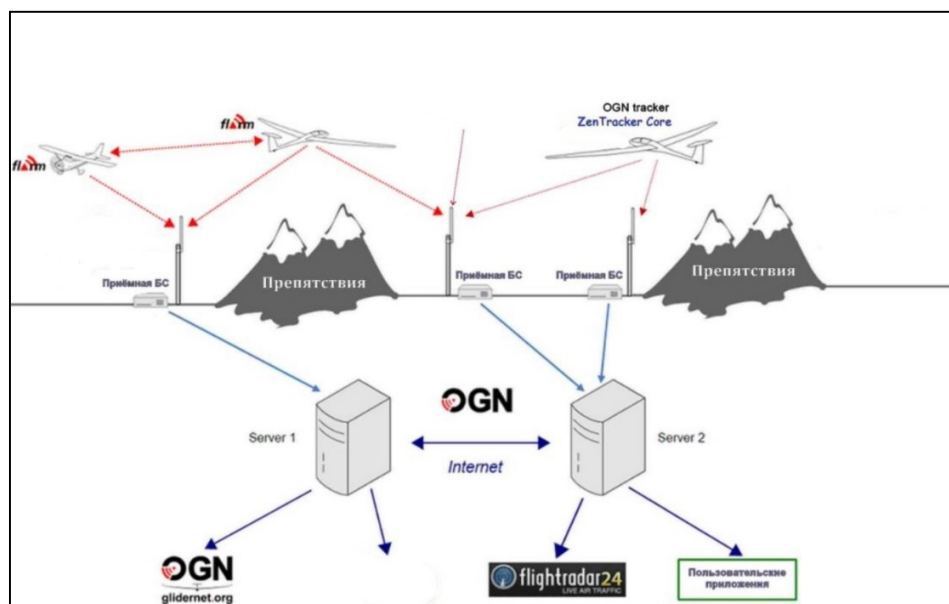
flarm

flarm

OGN tracker
ZenTracker Core

Приёмная БС

Препятствия

Приёмная БС

Приёмная БС

Препятствия

OGN

Server 1

Internet

Server 2

OGN
glidernet.org

flightradar24
LIVE AIR TRAFFIC

Пользовательские приложения